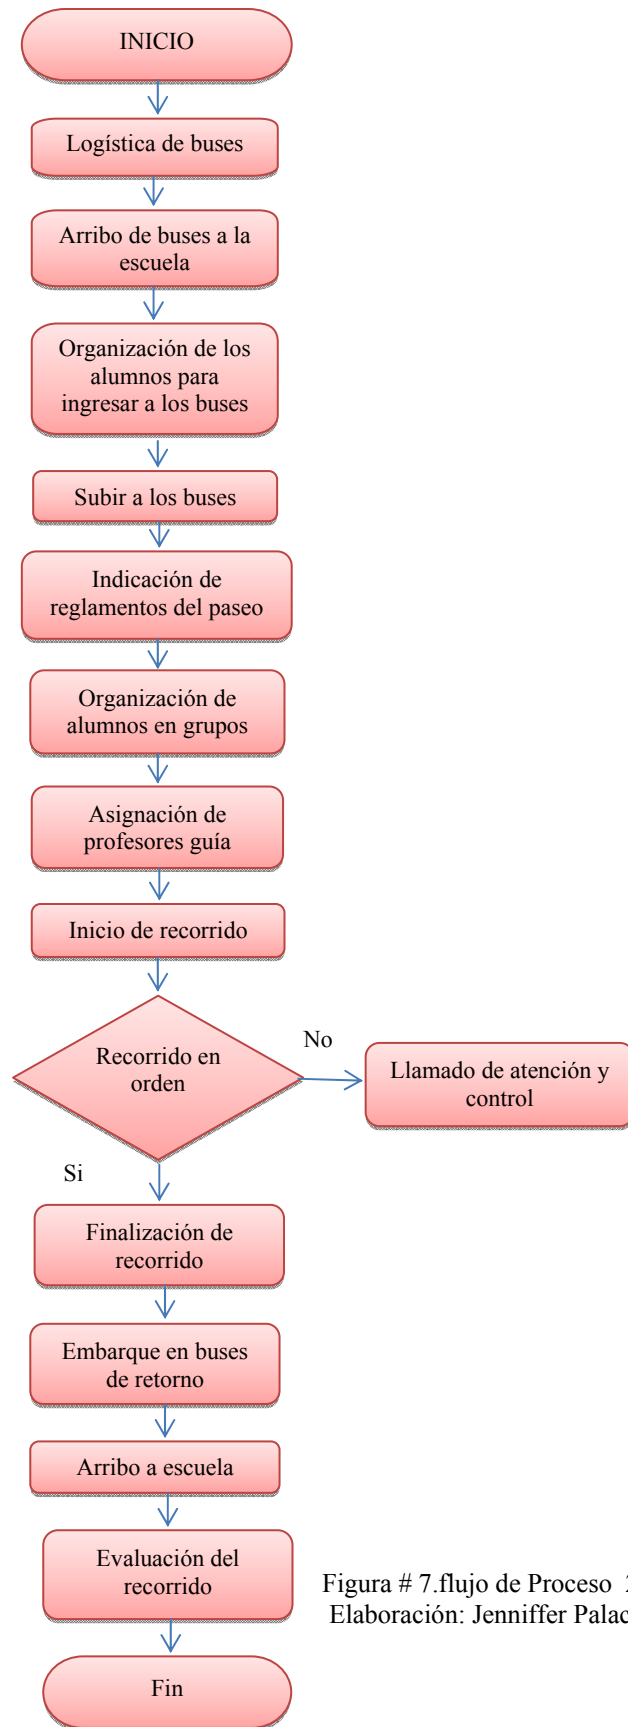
INICIO

Logística de buses

Arribo de buses a la escuela

Organización de los alumnos para ingresar a los buses

Subir a los buses

Indicación de reglamentos del paseo

Organización de alumnos en grupos

Asignación de profesores guía

Inicio de recorrido

Recorrido en orden

No

Llamado de atención y control

Si

Finalización de recorrido

Embarque en buses de retorno

Arribo a escuela

Evaluación del recorrido

Fin

Figura # 7.flujo de Proceso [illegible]
Elaboración: Jenniffer Palac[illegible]